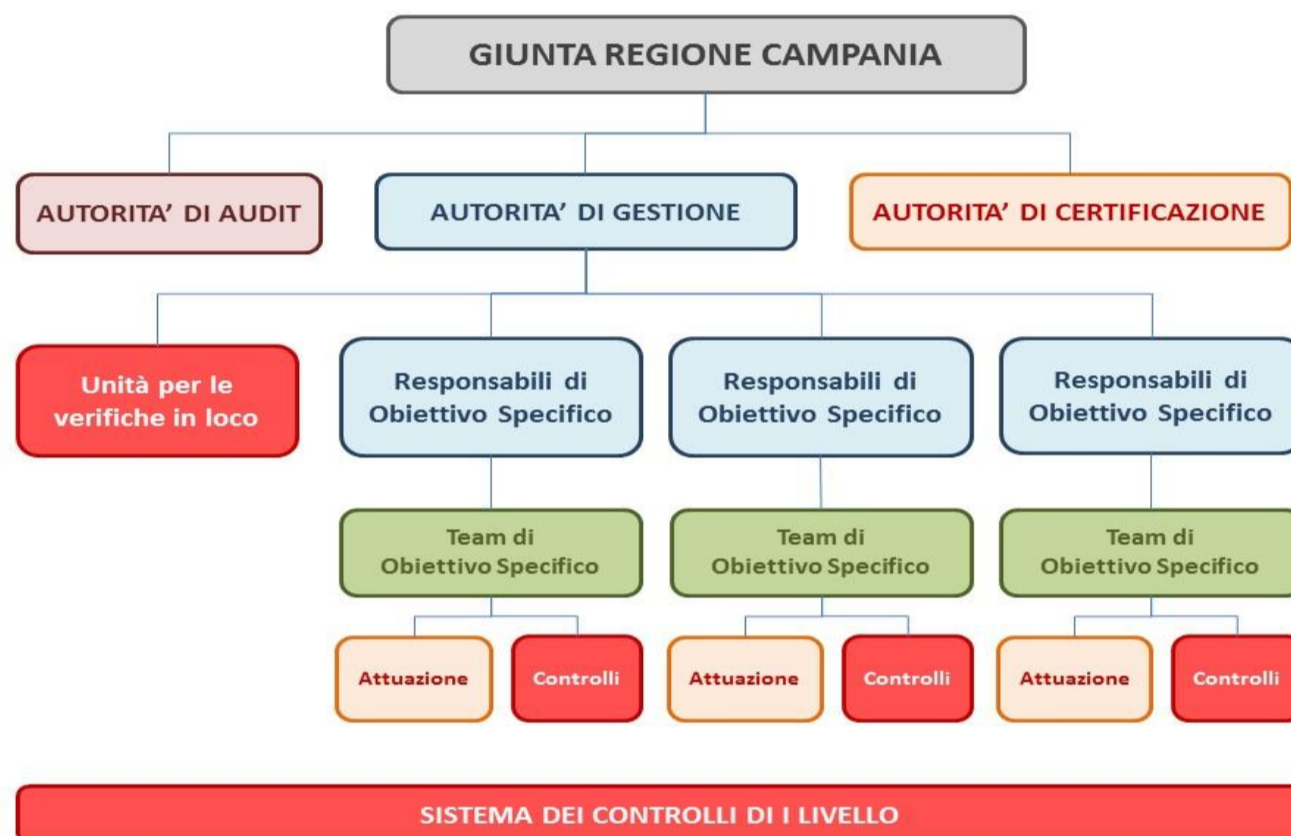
GIUNTA REGIONE CAMPANIA

AUTORITA' DI AUDIT

AUTORITA' DI GESTIONE

AUTORITA' DI CERTIFICAZIONE

Unità per le verifiche in loco

Responsabili di Obiettivo Specifico

Responsabili di Obiettivo Specifico

Responsabili di Obiettivo Specifico

Team di Obiettivo Specifico

Team di Obiettivo Specifico

Team di Obiettivo Specifico

Attuazione

Controlli

Attuazione

Controlli

Attuazione

Controlli

SISTEMA DEI CONTROLLI DI I LIVELLO